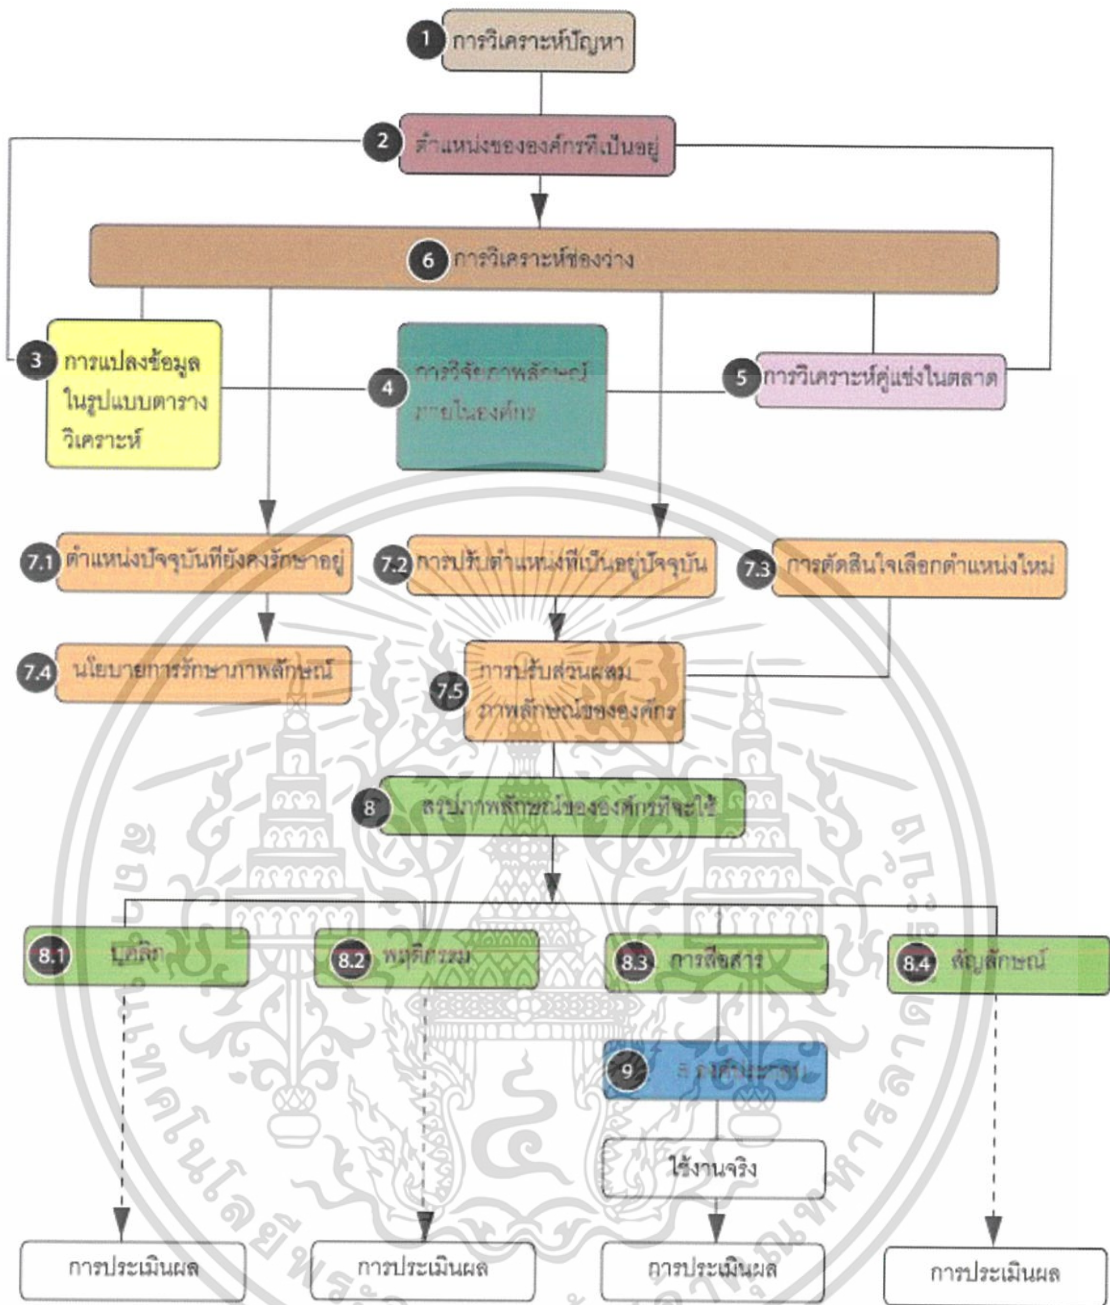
1 การวิเคราะห์ปัญหา

2 ตำแหน่งขององค์กรที่เป็นอยู่

6 การวิเคราะห์ช่องว่าง

3 การแปลงข้อมูลในรูปแบบตารางวิเคราะห์

4 การวิจัยภาพลักษณ์ภายในองค์กร

5 การวิเคราะห์คู่แข่งในตลาด

7.1 ตำแหน่งปัจจุบันที่ยังคงรักษาอยู่

7.2 การปรับตำแหน่งที่เป็นอยู่ปัจจุบัน

7.3 การตัดสินใจเลือกตำแหน่งใหม่

7.4 นโยบายการรักษาภาพลักษณ์

7.5 การปรับส่วนผสมภาพลักษณ์ขององค์กร

8 สรุปภาพลักษณ์ขององค์กรที่จะใช้

8.1 บุคลิก

8.2 พฤติกรรม

8.3 การสื่อสาร

8.4 สัญลักษณ์

9 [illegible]

ใช้งานจริง

การประเมินผล

การประเมินผล

การประเมินผล

การประเมินผล